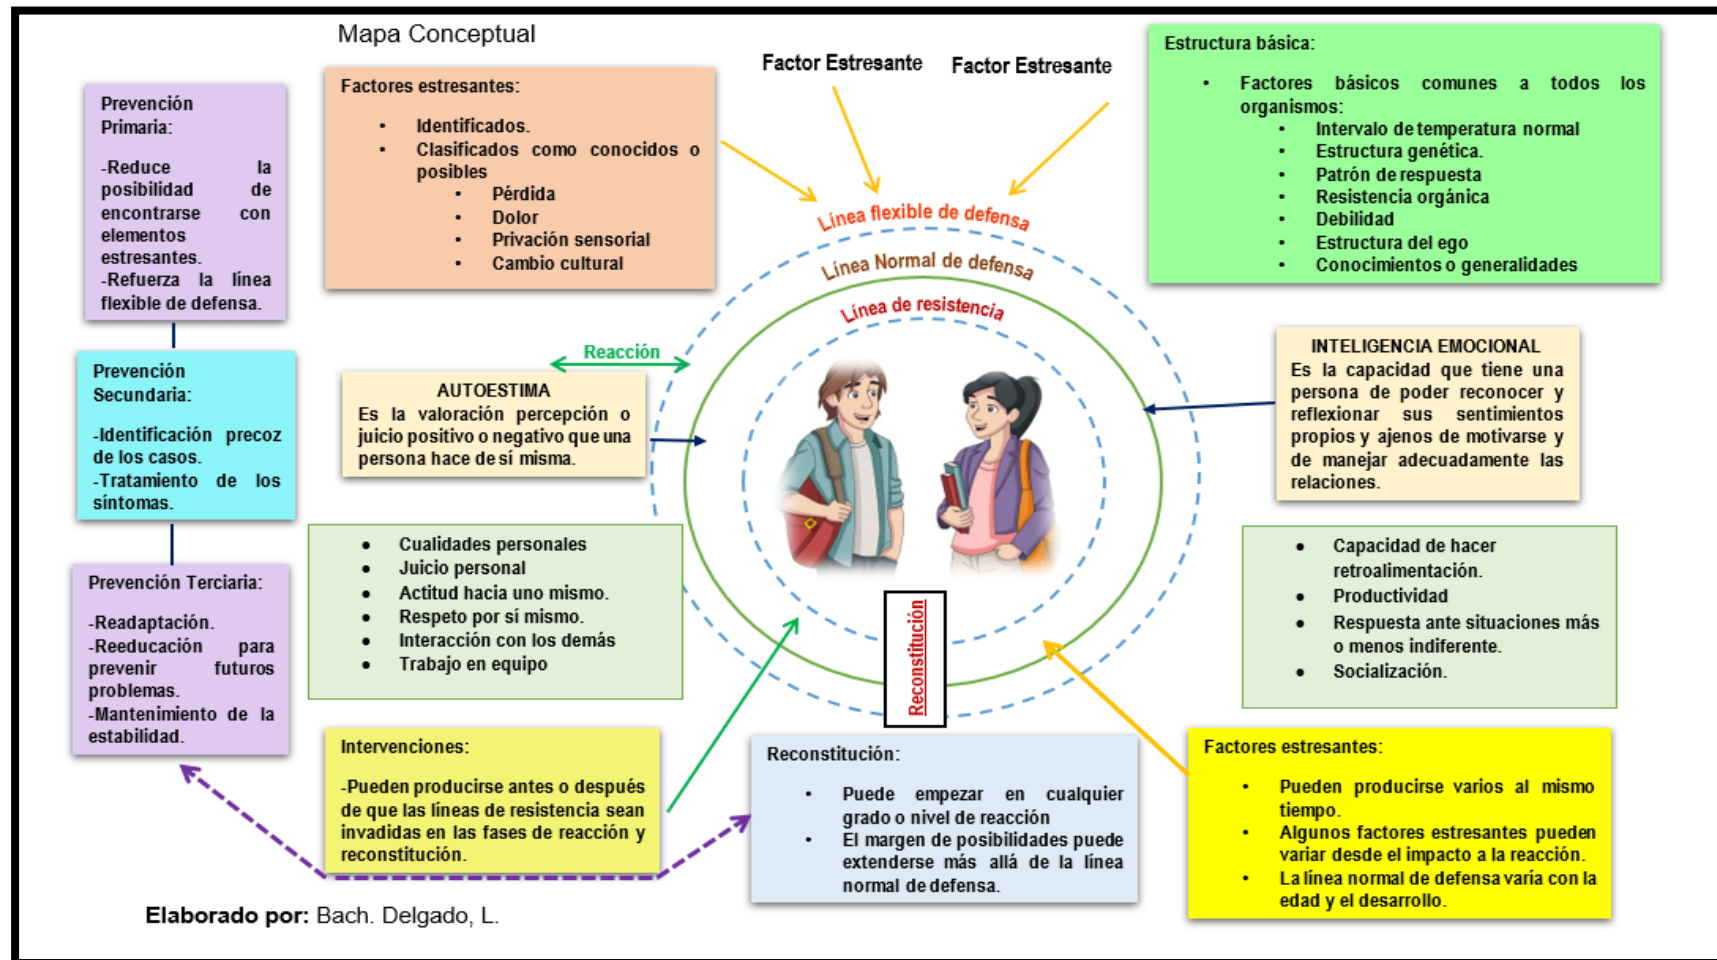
Mapa Conceptual

Prevención Primaria:

-Reduce la posibilidad de encontrarse con elementos estresantes.
-Refuerza la línea flexible de defensa.

Factores estresantes:

- Identificados.
- Clasificados como conocidos o posibles
  - Pérdida
  - Dolor
  - Privación sensorial
  - Cambio cultural

Factor Estresante

Factor Estresante

Estructura básica:

- Factores básicos comunes a todos los organismos:
  - Intervalo de temperatura normal
  - Estructura genética.
  - Patrón de respuesta
  - Resistencia orgánica
  - Debilidad
  - Estructura del ego
  - Conocimientos o generalidades

Línea flexible de defensa

Línea Normal de defensa

Línea de resistencia

Reacción

Prevención Secundaria:

-Identificación precoz de los casos.
-Tratamiento de los síntomas.

AUTOESTIMA
Es la valoración percepción o juicio positivo o negativo que una persona hace de sí misma.

INTELIGENCIA EMOCIONAL
Es la capacidad que tiene una persona de poder reconocer y reflexionar sus sentimientos propios y ajenos de motivarse y de manejar adecuadamente las relaciones.

- Cualidades personales
- Juicio personal
- Actitud hacia uno mismo.
- Respeto por sí mismo.
- Interacción con los demás
- Trabajo en equipo

- Capacidad de hacer retroalimentación.
- Productividad
- Respuesta ante situaciones más o menos indiferente.
- Socialización.

Prevención Terciaria:

-Readaptación.
-Reeducación para prevenir futuros problemas.
-Mantenimiento de la estabilidad.

Reconstitución

Intervenciones:

-Pueden producirse antes o después de que las líneas de resistencia sean invadidas en las fases de reacción y reconstitución.

Reconstitución:

- Puede empezar en cualquier grado o nivel de reacción
- El margen de posibilidades puede extenderse más allá de la línea normal de defensa.

Factores estresantes:

- Pueden producirse varios al mismo tiempo.
- Algunos factores estresantes pueden variar desde el impacto a la reacción.
- La línea normal de defensa varía con la edad y el desarrollo.

Elaborado por: Bach. Delgado, L.